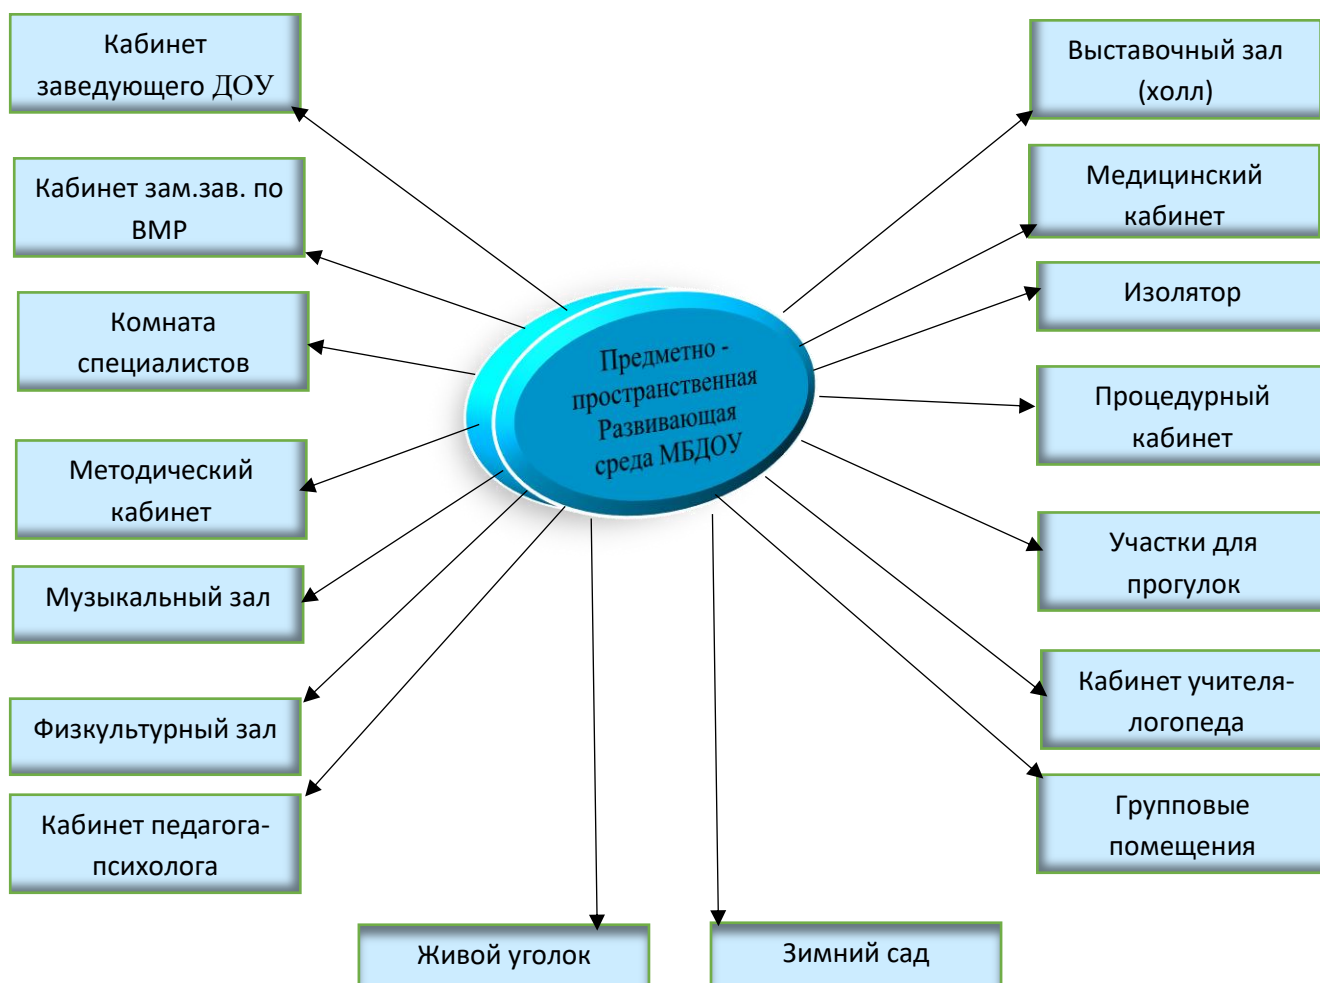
Предметно - пространственная Развивающая среда МБДОУ

Кабинет заведующего ДОУ

Кабинет зам.зав. по ВМР

Комната специалистов

Методический кабинет

Музыкальный зал

Физкультурный зал

Кабинет педагога-психолога

Живой уголок

Зимний сад

Выставочный зал (холл)

Медицинский кабинет

Изолятор

Процедурный кабинет

Участки для прогулок

Кабинет учителя-логопеда

Групповые помещения